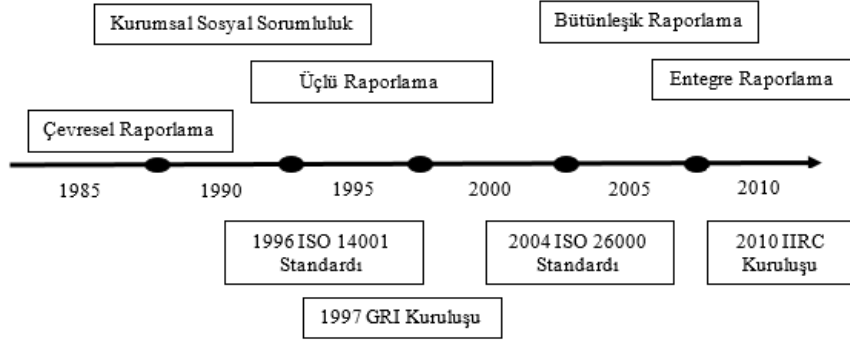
Kurumsal Sosyal Sorumluluk

Bütünleşik Raporlama

Üçlü Raporlama

Entegre Raporlama

Çevresel Raporlama

1985
1990
1995
2000
2005
2010

1996 ISO 14001 Standardı

2004 ISO 26000 Standardı

2010 IIRC Kuruluşu

1997 GRI Kuruluşu